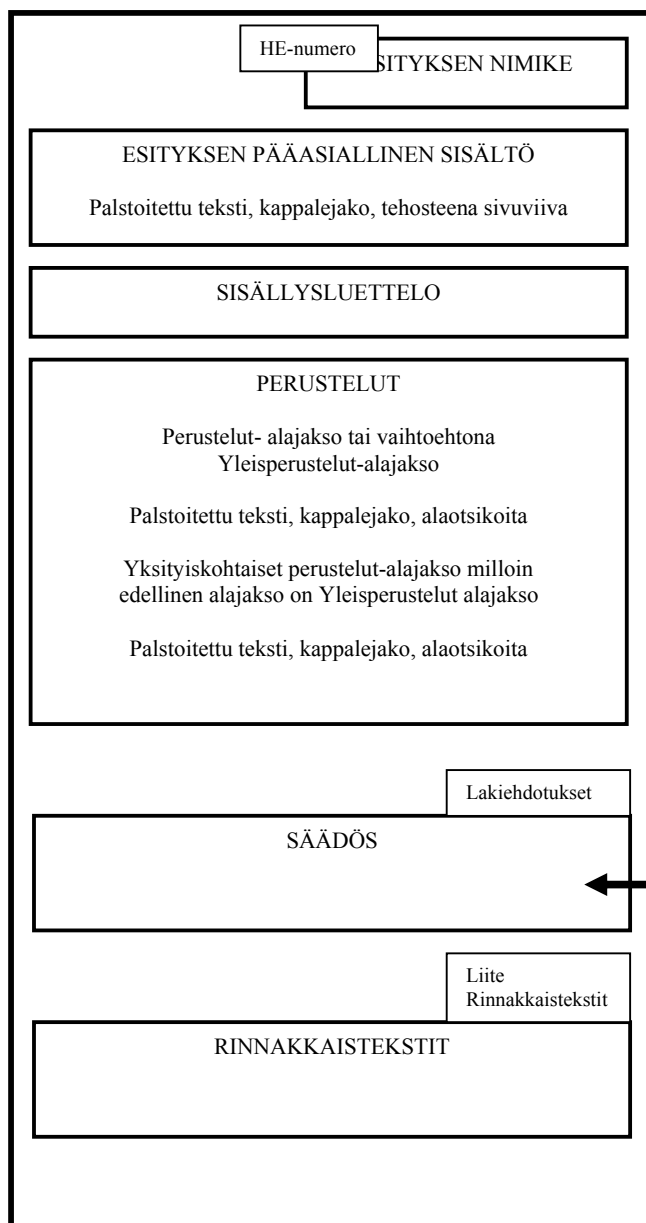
HE-numero

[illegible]SITYKSEN NIMIKE

ESITYKSEN PÄÄASIALLINEN SISÄLTÖ

Palstoitettu teksti, kappalejako, tehosteena sivuviiva

SISÄLLYSLUETTELO

PERUSTELUT

Perustelut- alajakso tai vaihtoehtona Yleisperustelut-alajakso

Palstoitettu teksti, kappalejako, alaotsikoita

Yksityiskohtaiset perustelut-alajakso milloin edellinen alajakso on Yleisperustelut alajakso

Palstoitettu teksti, kappalejako, alaotsikoita

Lakiehdotukset

SÄÄDÖS

Liite
Rinnakkaistekstit

RINNAKKAISTEKSTIT